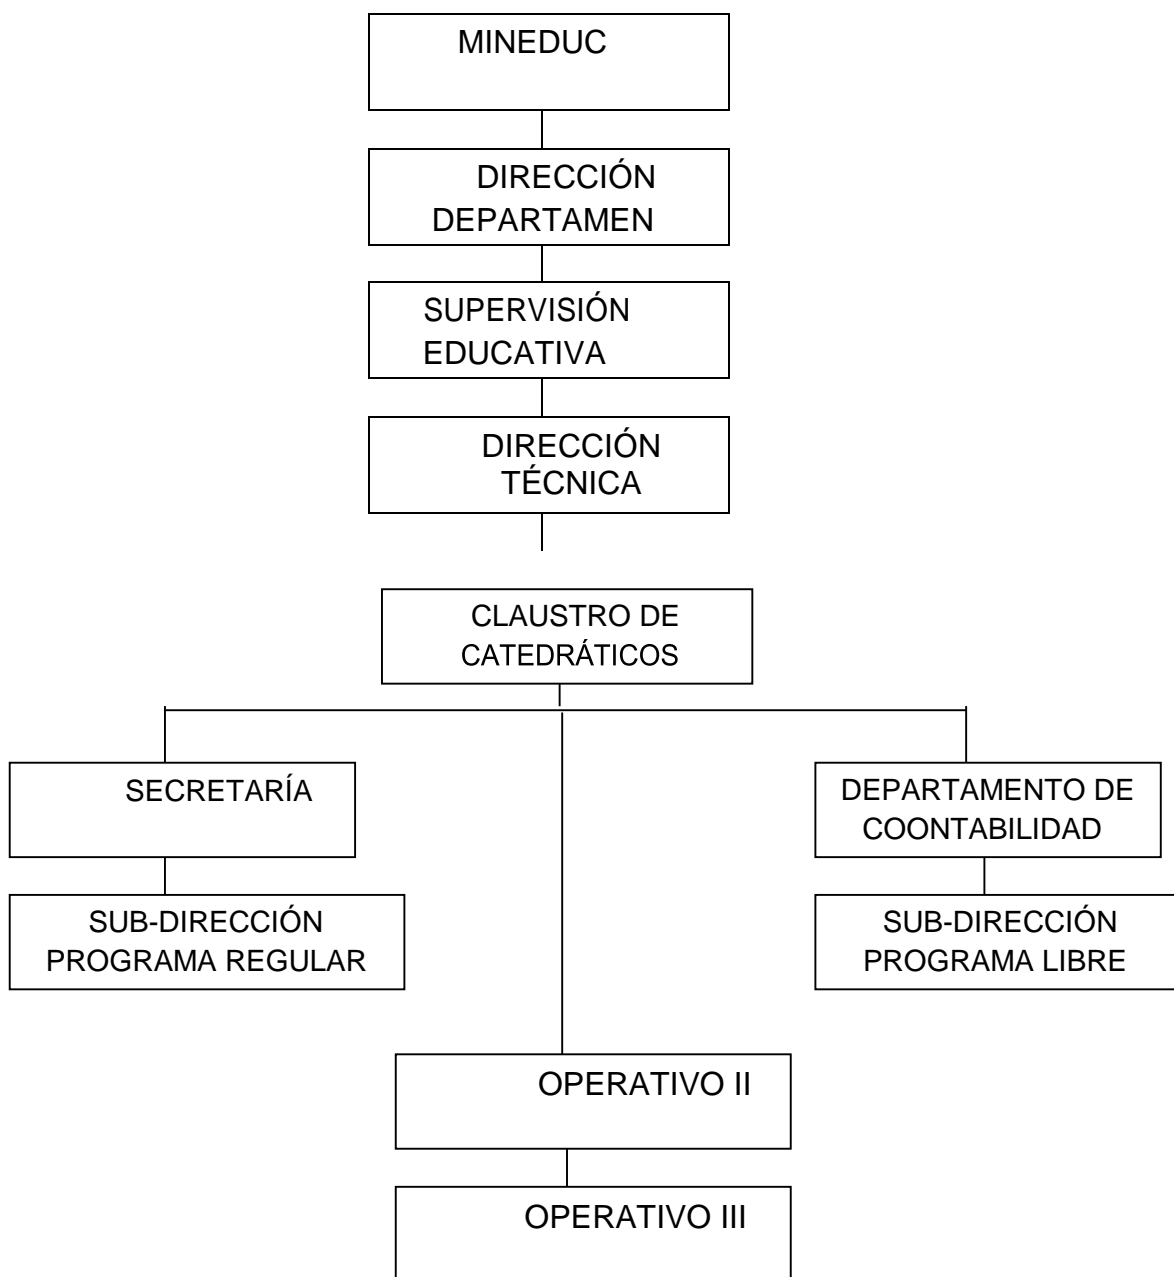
MINEDUC

DIRECCIÓN DEPARTAMEN

SUPERVISIÓN EDUCATIVA

DIRECCIÓN TÉCNICA

CLAUSTRO DE CATEDRÁTICOS

SECRETARÍA

SUB-DIRECCIÓN PROGRAMA REGULAR

DEPARTAMENTO DE COONTABILIDAD

SUB-DIRECCIÓN PROGRAMA LIBRE

OPERATIVO II

OPERATIVO III